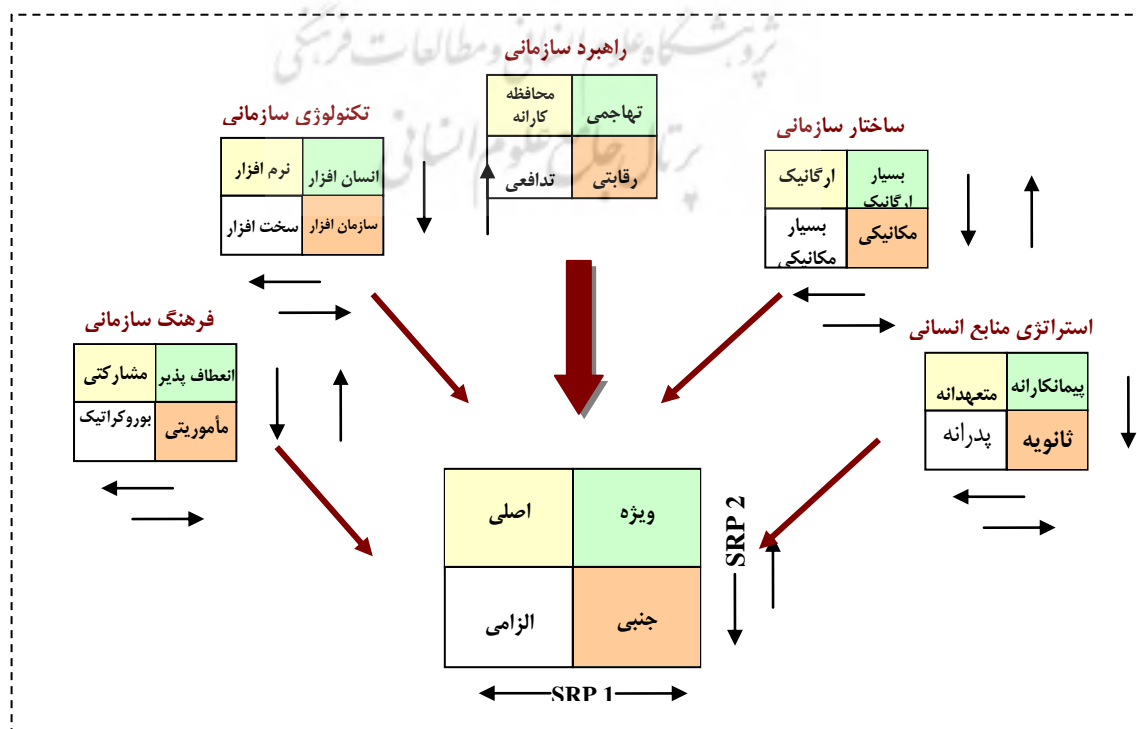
راهبرد سازمانی

| تهاجمی | محافظه کارانه |
|---|---|
| رقابتی | تدافعی |

تکنولوژی سازمانی

| انسان افزار | نرم افزار |
|---|---|
| سازمان افزار | سخت افزار |

ساختار سازمانی

| بسیار ارگانیک | ارگانیک |
|---|---|
| مکانیکی | بسیار مکانیکی |

فرهنگ سازمانی

| انعطاف پذیر | مشارکتی |
|---|---|
| مأموریتی | بوروکراتیک |

استراتژی منابع انسانی

| پیمانکارانه | متعهدانه |
|---|---|
| ثانویه | پدرانه |

| ویژه | اصلی |
|---|---|
| جنبی | الزامی |

SRP 2

SRP 1

پژوهشگاه علوم انسانی و مطالعات فرهنگی
پرتال جامع علوم انسانی